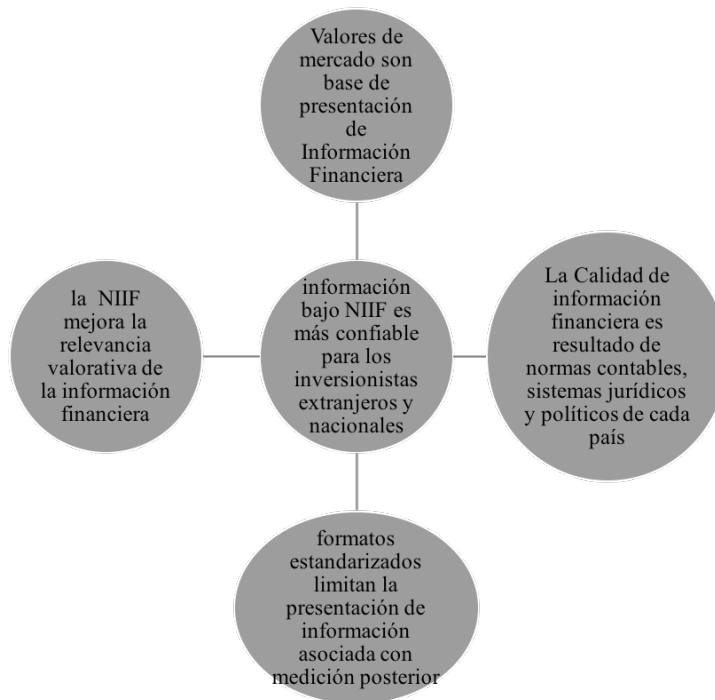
Valores de mercado son base de presentación de Información Financiera

la NIIF mejora la relevancia valorativa de la información financiera

información bajo NIIF es más confiable para los inversionistas extranjeros y nacionales

La Calidad de información financiera es resultado de normas contables, sistemas jurídicos y políticos de cada país

formatos estandarizados limitan la presentación de información asociada con medición posterior